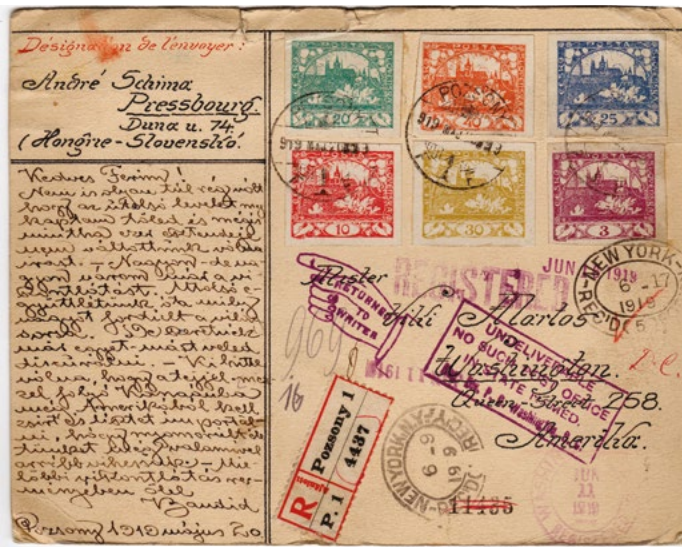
Désignation de l'envoyer:
André Schima
Pressbourg
Duna u. 74.
(Hongrie - Slovensko)

Kedves Ferim!
Nem is olyan túl régen írt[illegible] hogy az utolsó levelet my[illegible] kaptam tőled és mégis mintha már ezer éve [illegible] nem váltottunk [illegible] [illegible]. – Nagyon de nagyon várom hírét a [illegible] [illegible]. Mióta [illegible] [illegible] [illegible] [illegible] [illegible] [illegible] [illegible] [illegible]. De természetesen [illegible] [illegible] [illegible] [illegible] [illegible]. – Kíváncsi vagyok, hogy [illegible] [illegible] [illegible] Amerikából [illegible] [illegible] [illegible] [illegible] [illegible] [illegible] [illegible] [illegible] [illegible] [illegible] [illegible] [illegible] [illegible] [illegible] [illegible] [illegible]
Bandid
Pozsony 1919 május 20

20
25
10
30
3

POZSONY
NEW YORK
1919
6-17
RETURNED TO WRITER
REGISTERED
JUN
Mister Vili Marlos
Washington
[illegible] Street 258.
Amerika.
UNDELIVERABLE
NO SUCH POST OFFICE
IN STATE NAMED.
969
16
R Pozsony 1
P. 1 4437
NEW YORK
6-9
1919
11435
JUN
1919